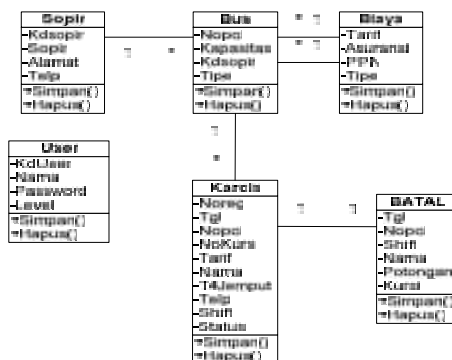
Sopir
-Kdsopir
-Sopir
-Alamat
-Telp
+Simpan()
+Hapus()

1 *

Bus
-Nopol
-Kapasitas
-Kdsopir
-Tipe
+Simpan()
+Hapus()

* 1
* 1

Biaya
-Tarif
-Asuransi
-PPN
-Tipe
+Simpan()
+Hapus()

User
-KdUser
-Nama
-Password
-Level
+Simpan()
+Hapus()

1
*

Karcis
-Noreg
-Tgl
-Nopol
-NoKursi
-Tarif
-Nama
-T4Jemput
-Telp
-Shift
-Status
+Simpan()
+Hapus()

1 1

BATAL
-Tgl
-Nopol
-Shift
-Nama
-Potongan
-Kursi
+Simpan()
+Hapus()